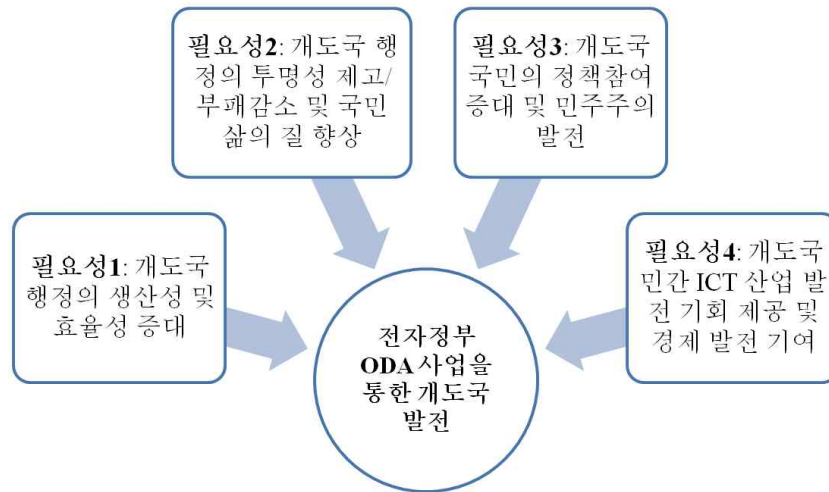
필요성2: 개도국 행정의 투명성 제고/ 부패감소 및 국민 삶의 질 향상

필요성3: 개도국 국민의 정책참여 증대 및 민주주의 발전

필요성1: 개도국 행정의 생산성 및 효율성 증대

전자정부 ODA 사업을 통한 개도국 발전

필요성4: 개도국 민간 ICT 산업 발전 기회 제공 및 경제 발전 기여